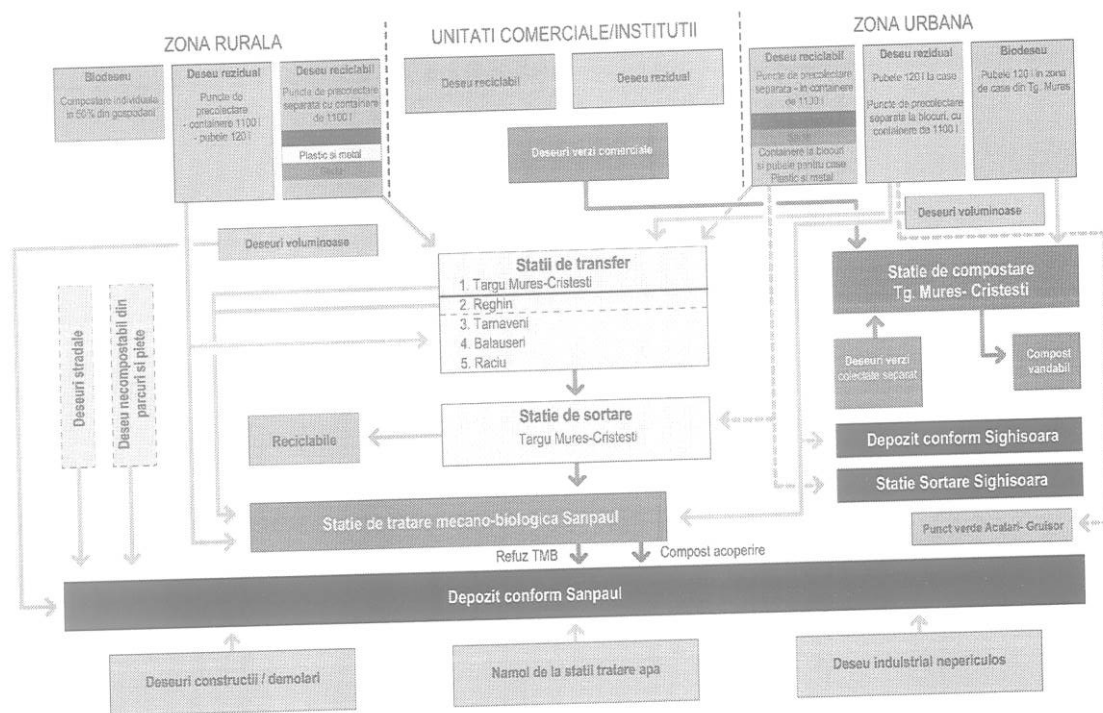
ZONA RURALA

UNITATI COMERCIALE/INSTITUTII

ZONA URBANA

Biodeseu

Compostare individuala in 50% din gospodarii

Deseu rezidual

Puncte de precolectare
- containere 1100 l
- pubele 120 l

Deseu reciclabil

Puncte de precolectare separata cu containere de 1100 l

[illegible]

Plastic si metal

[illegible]

Deseu reciclabil

Deseu rezidual

Deseuri verzi comerciale

Deseu reciclabil

Puncte de precolectare separata - in containere de 1100 l

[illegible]

Sticla

Containere la blocuri si pubele pentru case

Plastic si metal

Deseu rezidual

Pubele 120 l la case

Puncte de precolectare separata la blocuri, cu containere de 1100 l

Biodeseu

Pubele 120 l in zona de case din Tg. Mures

Deseuri voluminoase

Deseuri voluminoase

Statii de transfer

1. Targu Mures-Cristesti
2. Reghin
3. Tarnaveni
4. Balauseri
5. Raciu

Statie de compostare Tg. Mures- Cristesti

Deseuri verzi colectate separat

Compost vandabil

Deseuri stradale

Deseu necompostabil din parcuri si piete

Statie de sortare

Targu Mures-Cristesti

Reciclabile

Depozit conform Sighisoara

Statie Sortare Sighisoara

Statie de tratare mecano-biologica Sanpaul

Punct verde Acatari- Gruisor

Refuz TMB

Compost acoperire

Depozit conform Sanpaul

Deseuri constructii / demolari

Namol de la statii tratare apa

Deseu industrial nepericulos